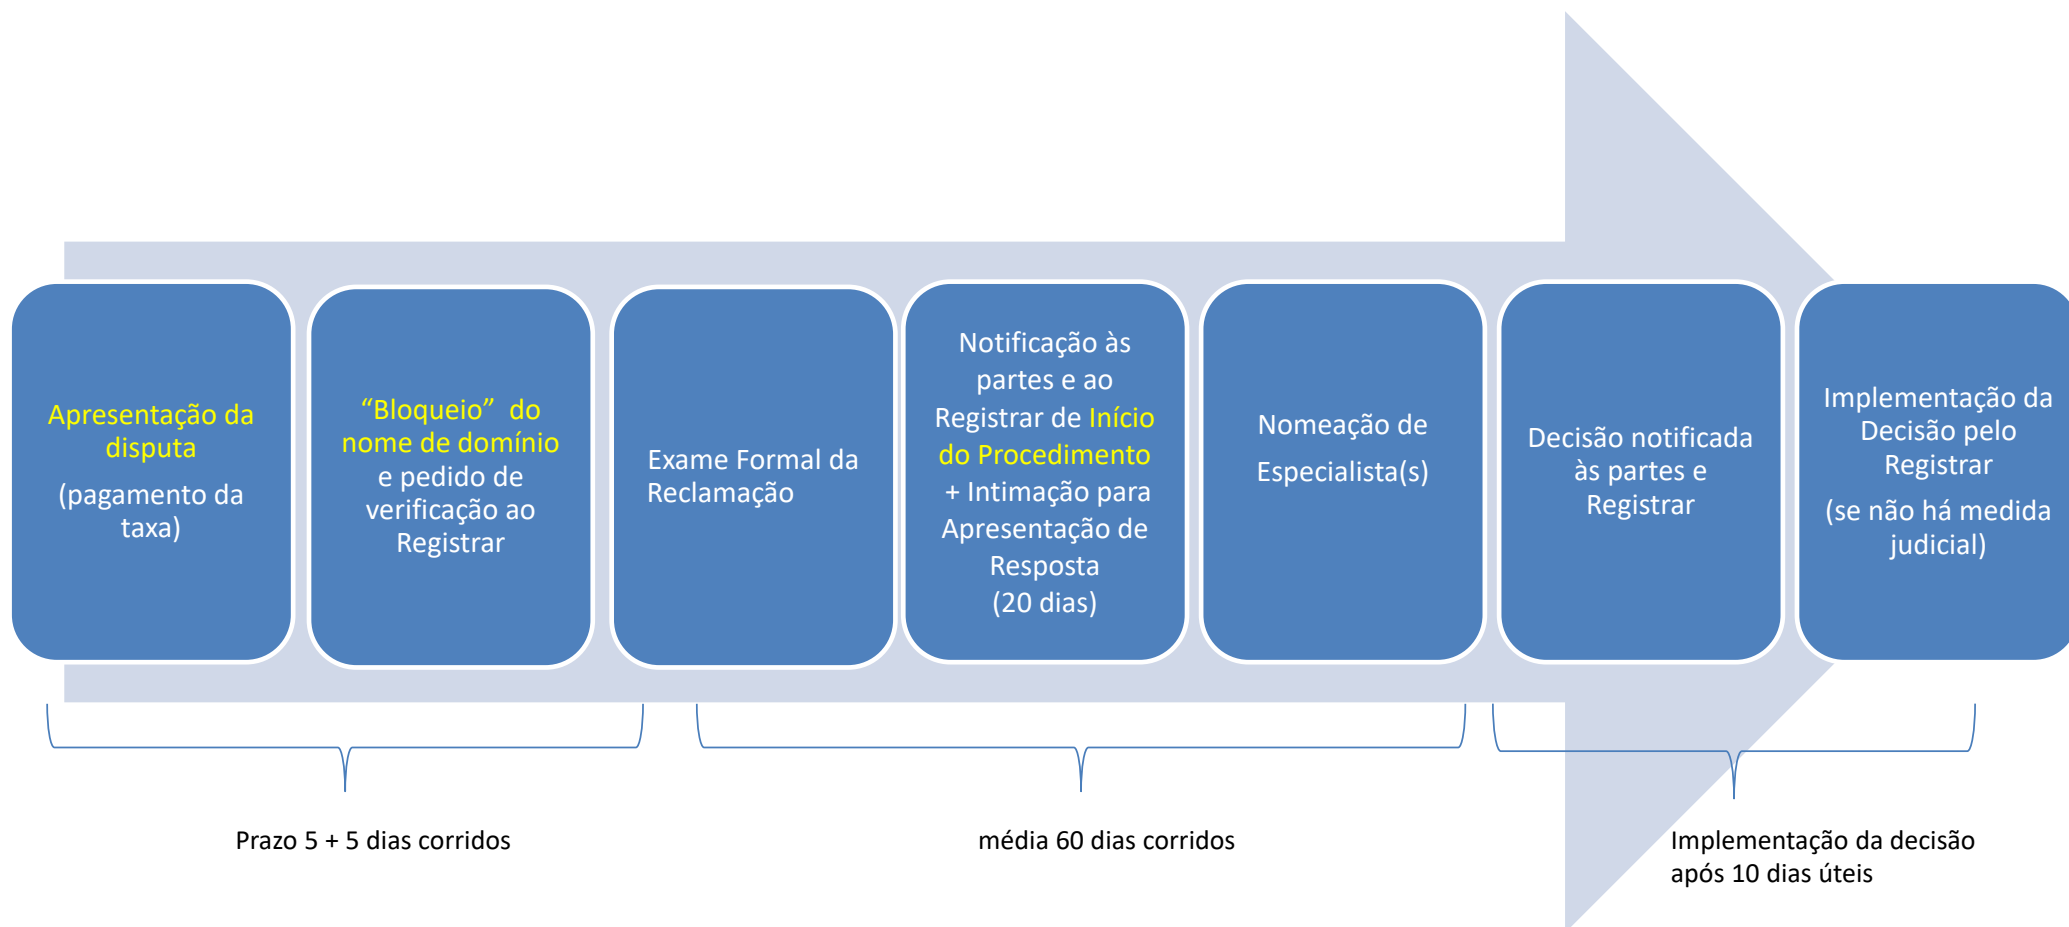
Apresentação da disputa
(pagamento da taxa)

“Bloqueio” do nome de domínio e pedido de verificação ao Registrar

Exame Formal da Reclamação

Notificação às partes e ao Registrar de Início do Procedimento + Intimação para Apresentação de Resposta (20 dias)

Nomeação de Especialista(s)

Decisão notificada às partes e Registrar

Implementação da Decisão pelo Registrar
(se não há medida judicial)

Prazo 5 + 5 dias corridos

média 60 dias corridos

Implementação da decisão após 10 dias úteis